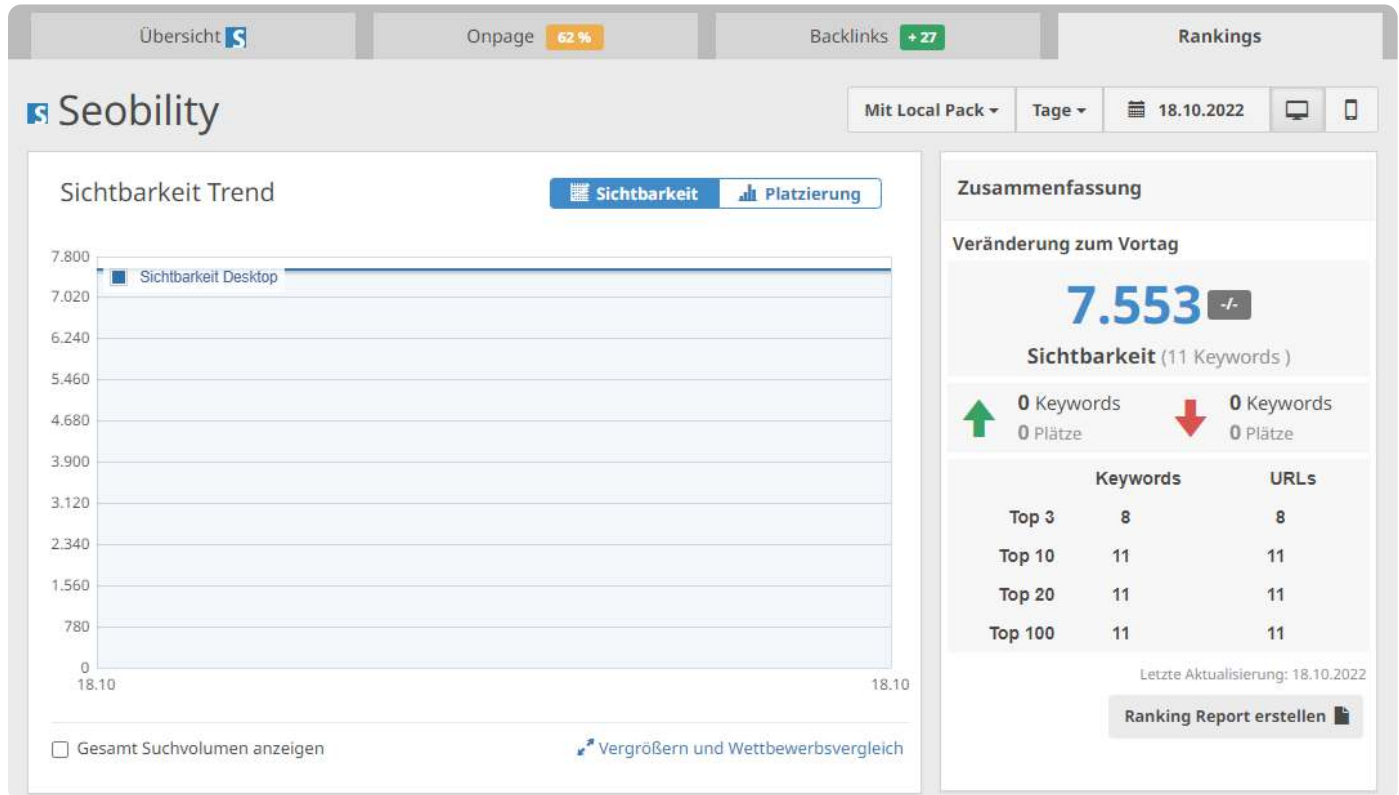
Übersicht S | Onpage 62 % | Backlinks + 27 | Rankings

S Seobility

Mit Local Pack ▾ | Tage ▾ | 18.10.2022

Sichtbarkeit Trend

Sichtbarkeit | Platzierung

Sichtbarkeit Desktop

7.800
7.020
6.240
5.460
4.680
3.900
3.120
2.340
1.560
780
0

18.10 18.10

Gesamt Suchvolumen anzeigen

Vergrößern und Wettbewerbsvergleich

Zusammenfassung

Veränderung zum Vortag

7.553 -/-

Sichtbarkeit (11 Keywords )

0 Keywords
0 Plätze

0 Keywords
0 Plätze

| | Keywords | URLs |
|---|---|---|
| Top 3 | 8 | 8 |
| Top 10 | 11 | 11 |
| Top 20 | 11 | 11 |
| Top 100 | 11 | 11 |

Letzte Aktualisierung: 18.10.2022

Ranking Report erstellen